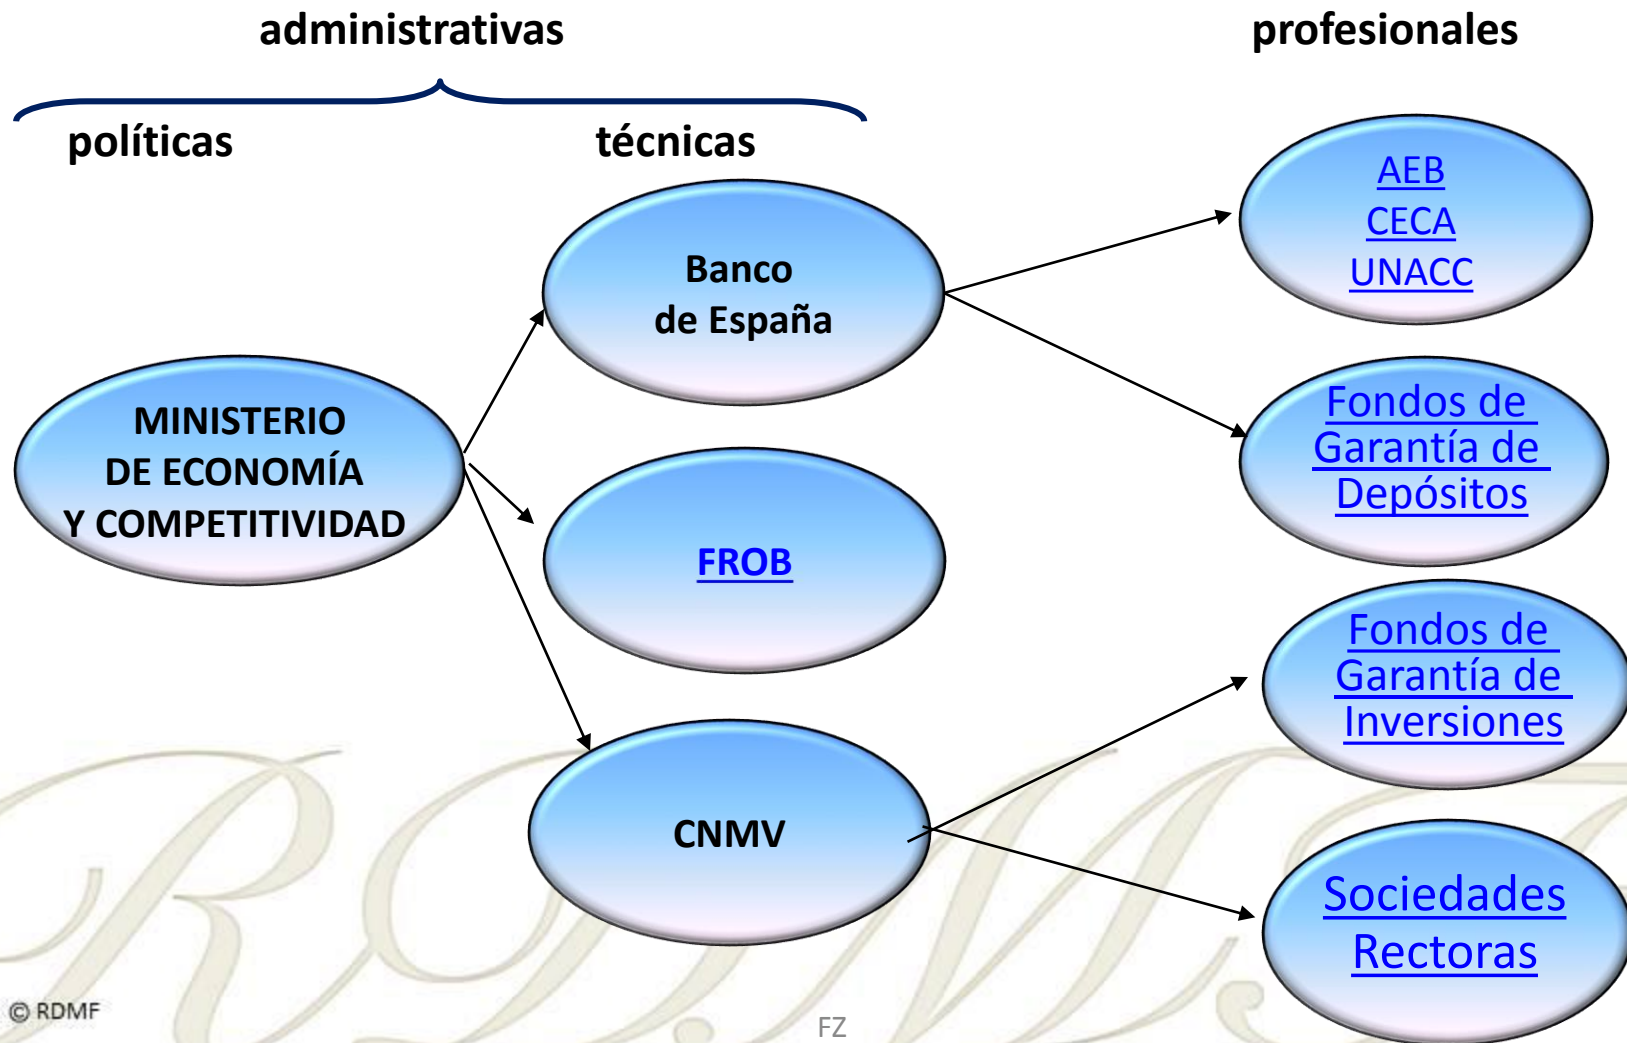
administrativas

profesionales

políticas

técnicas

MINISTERIO DE ECONOMÍA Y COMPETITIVIDAD

Banco de España

FROB

CNMV

AEB
CECA
UNACC

Fondos de Garantía de Depósitos

Fondos de Garantía de Inversiones

Sociedades Rectoras

© RDMF

FZ